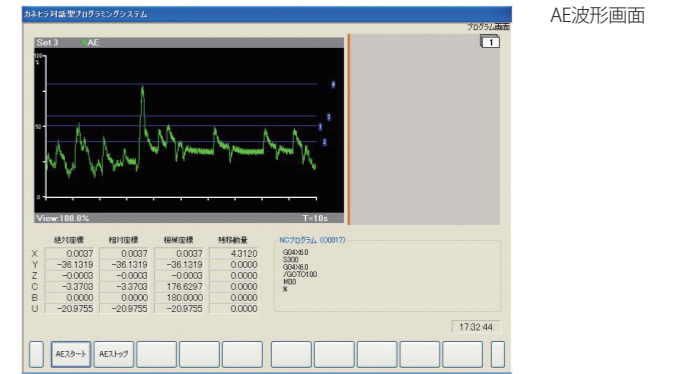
カネエラ対話型プログラミングシステム

プログラム画面

1

AE波形画面

Set 3 AE

100

%

50

0

4

3

1

2

View:100.0%

T=10s

| | 絶対座標 | 相対座標 | 機械座標 | 残移動量 |
|---|---|---|---|---|
| X | 0.0037 | 0.0037 | 0.0037 | 4.3120 |
| Y | −36.1319 | −36.1319 | −36.1319 | 0.0000 |
| Z | −0.0003 | −0.0003 | −0.0003 | 0.0000 |
| C | −3.3703 | −3.3703 | 176.6297 | 0.0000 |
| B | 0.0000 | 0.0000 | 180.0000 | 0.0000 |
| U | −20.9755 | −20.9755 | −20.9755 | 0.0000 |

NCプログラム (O0017)

G04X6.0
S300
G04X6.0
/GOTO100
M30
%

17:32:44

AEスタート

AEストップ